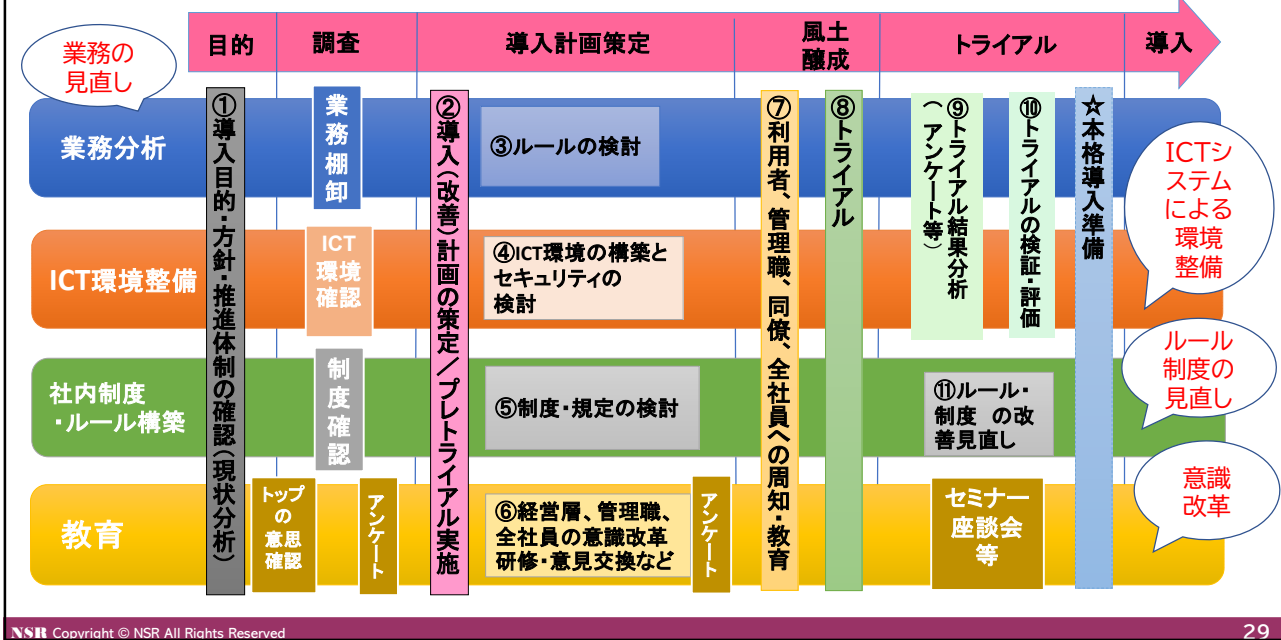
目的
調査
導入計画策定
風土醸成
トライアル
導入

業務の見直し

業務分析
ICT環境整備
社内制度・ルール構築
教育

①導入目的・方針・推進体制の確認(現状分析)
業務棚卸
ICT環境確認
制度確認
トップの意思確認
アンケート
②導入(改善)計画の策定/プレトライアル実施
③ルールの検討
④ICT環境の構築とセキュリティの検討
⑤制度・規定の検討
⑥経営層、管理職、全社員の意識改革研修・意見交換など
アンケート
⑦利用者、管理職、同僚、全社員への周知・教育
⑧トライアル
⑨トライアル結果分析(アンケート等)
⑩トライアルの検証・評価
⑪ルール・制度 の改善見直し
セミナー座談会等
☆本格導入準備

ICTシステムによる環境整備
ルール制度の見直し
意識改革

NSR Copyright © NSR All Rights Reserved
29